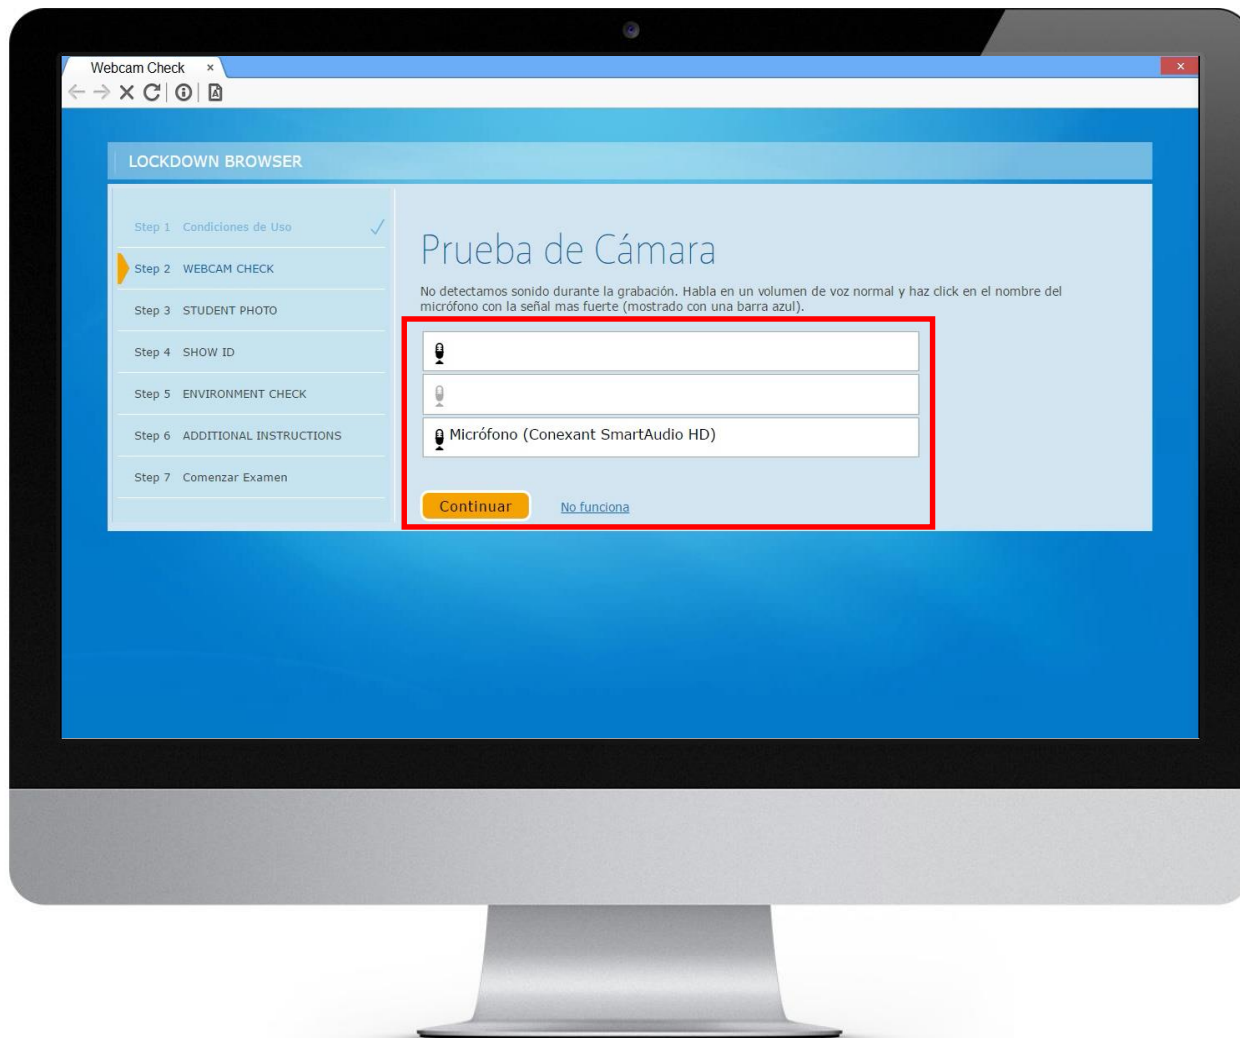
Webcam Check ×

LOCKDOWN BROWSER

Step 1 Condiciones de Uso

Step 2 WEBCAM CHECK

Step 3 STUDENT PHOTO

Step 4 SHOW ID

Step 5 ENVIRONMENT CHECK

Step 6 ADDITIONAL INSTRUCTIONS

Step 7 Comenzar Examen

Prueba de Cámara

No detectamos sonido durante la grabación. Habla en un volumen de voz normal y haz click en el nombre del micrófono con la señal mas fuerte (mostrado con una barra azul).

Micrófono (Conexant SmartAudio HD)

Continuar

No funciona